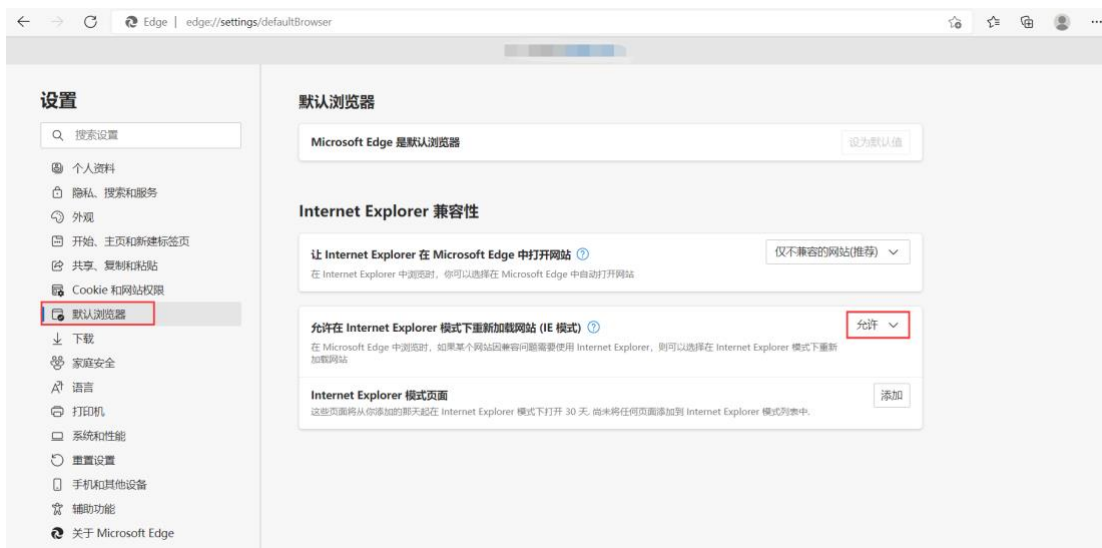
Edge | edge://settings/defaultBrowser

设置

搜索设置

个人资料
隐私、搜索和服务
外观
开始、主页和新建标签页
共享、复制和粘贴
Cookie 和网站权限
默认浏览器
下载
家庭安全
语言
打印机
系统和性能
重置设置
手机和其他设备
辅助功能
关于 Microsoft Edge

默认浏览器

Microsoft Edge 是默认浏览器

设为默认值

Internet Explorer 兼容性

让 Internet Explorer 在 Microsoft Edge 中打开网站

在 Internet Explorer 中浏览时，你可以选择在 Microsoft Edge 中自动打开网站

仅不兼容的网站(推荐)

允许在 Internet Explorer 模式下重新加载网站 (IE 模式)

在 Microsoft Edge 中浏览时，如果某个网站因兼容问题需要使用 Internet Explorer，则可以选择在 Internet Explorer 模式下重新加载网站

允许

Internet Explorer 模式页面

这些页面将从你添加的那天起在 Internet Explorer 模式下打开 30 天。尚未将任何页面添加到 Internet Explorer 模式列表中。

添加